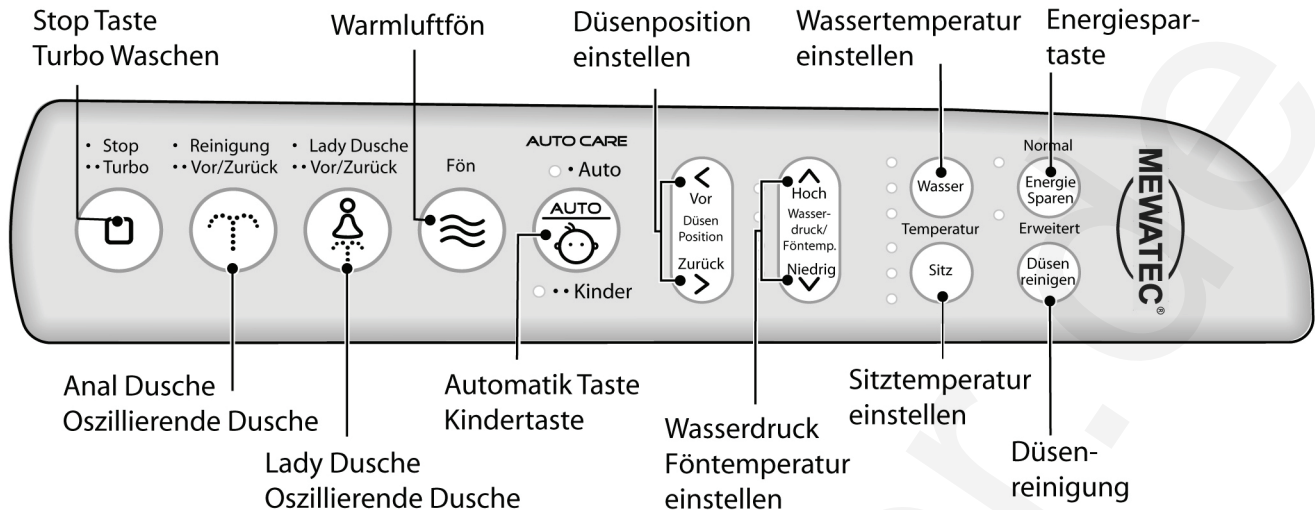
Stop Taste
Turbo Waschen

Warmluftfön

Düsenposition
einstellen

Wassertemperatur
einstellen

Energiespartaste

• Stop
•• Turbo

• Reinigung
•• Vor/Zurück

• Lady Dusche
•• Vor/Zurück

Fön

AUTO CARE
• Auto

AUTO

•• Kinder

Vor
Düsen
Position
Zurück

Hoch
Wasserdruck/
Föntemp.
Niedrig

Wasser

Temperatur

Sitz

Normal
Energie
Sparen
Erweitert

Düsen
reinigen

MEWATEC®

Anal Dusche
Oszillierende Dusche

Lady Dusche
Oszillierende Dusche

Automatik Taste
Kindertaste

Wasserdruck
Föntemperatur
einstellen

Sitztemperatur
einstellen

Düsenreinigung